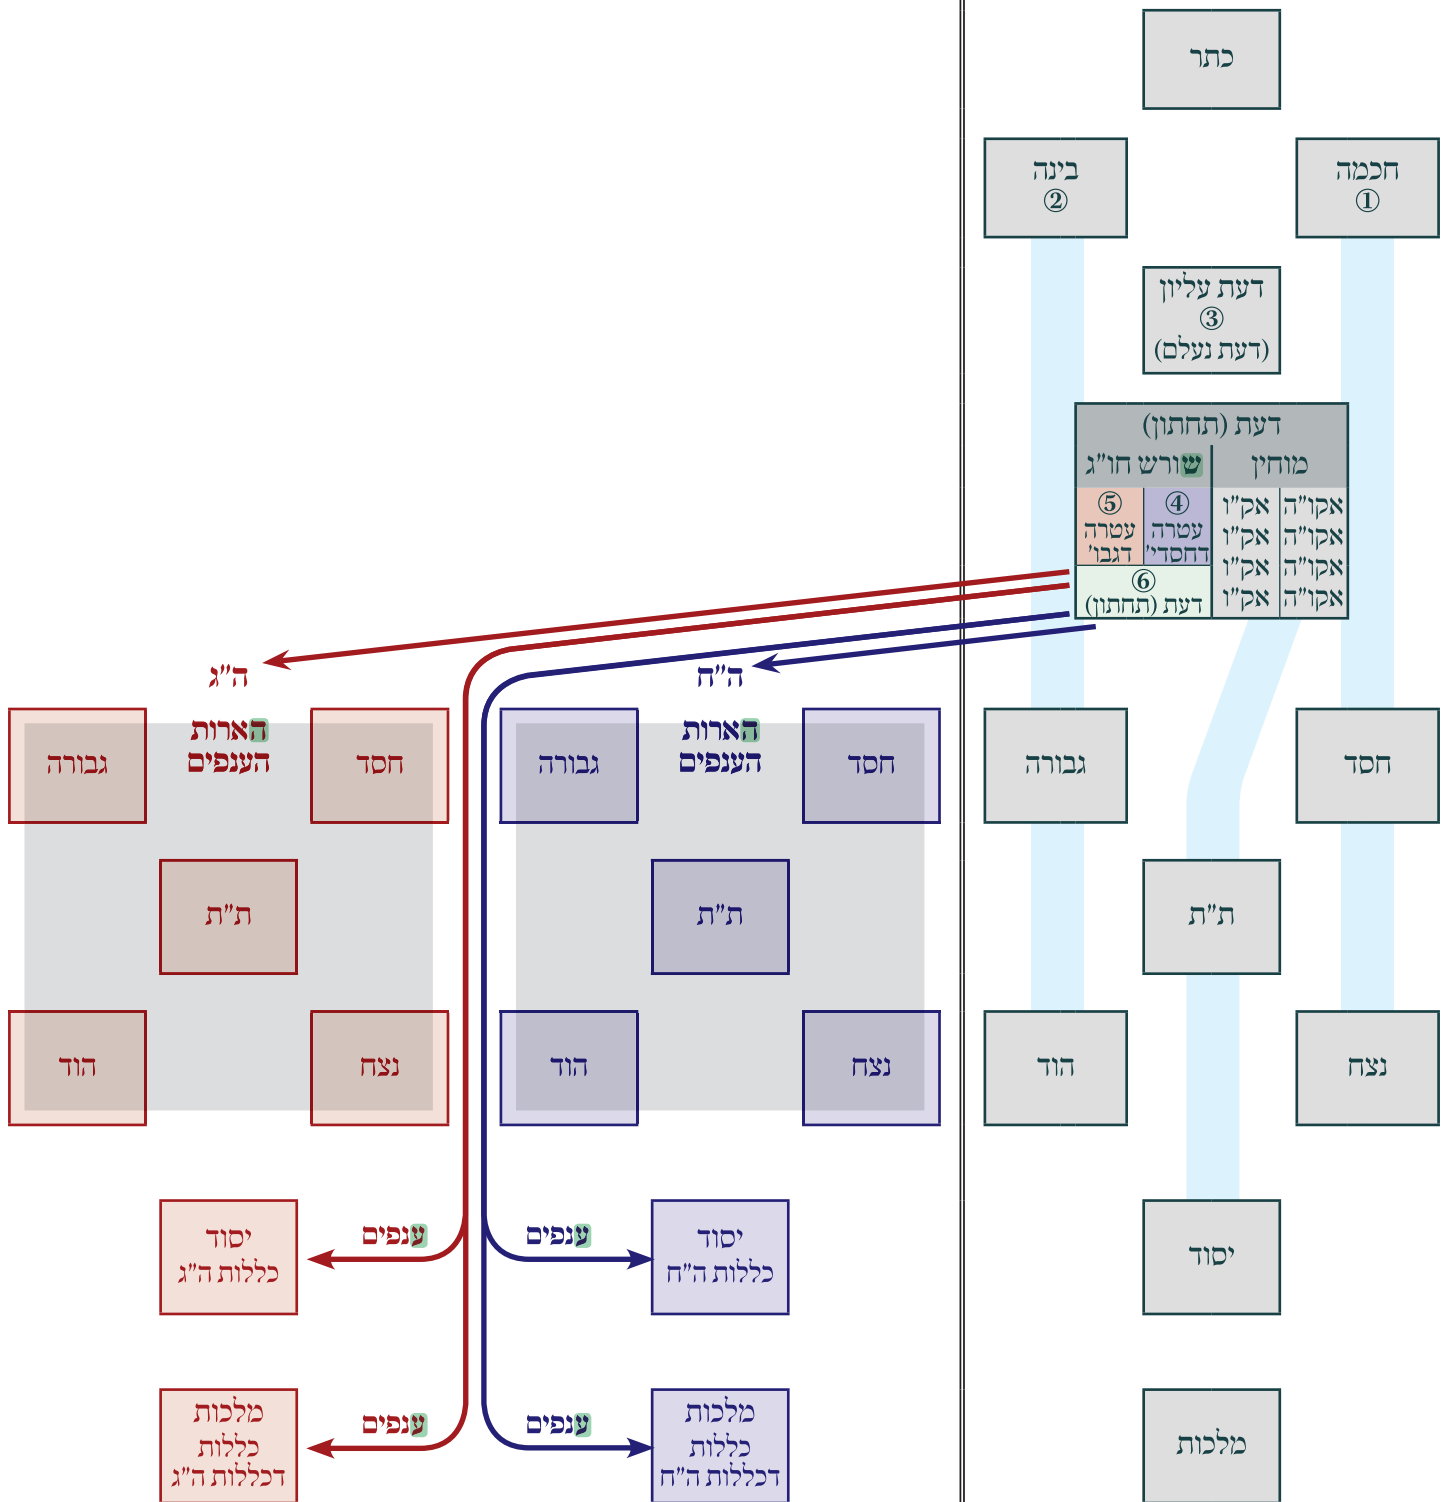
כתר

בינה
②

חכמה
①

דעת עליון
③
(דעת נעלם)

דעת (תחתון)

| שורש חו"ג | | מוחין | |
|---|---|---|---|
| ⑤ עטרה דגבו' | ④ עטרה דחסדי' | אק"ו | אקו"ה |
| | | אק"ו | אקו"ה |
| ⑥ דעת (תחתון) | | אק"ו | אקו"ה |
| | | אק"ו | אקו"ה |

גבורה

חסד

ת"ת

הוד

נצח

יסוד

מלכות

ה"ג

הארות הענפים

גבורה

חסד

ת"ת

הוד

נצח

ענפים

יסוד
כללות ה"ג

ענפים

מלכות
כללות
דכללות ה"ג

ה"ח

הארות הענפים

גבורה

חסד

ת"ת

הוד

נצח

ענפים

יסוד
כללות ה"ח

ענפים

מלכות
כללות
דכללות ה"ח